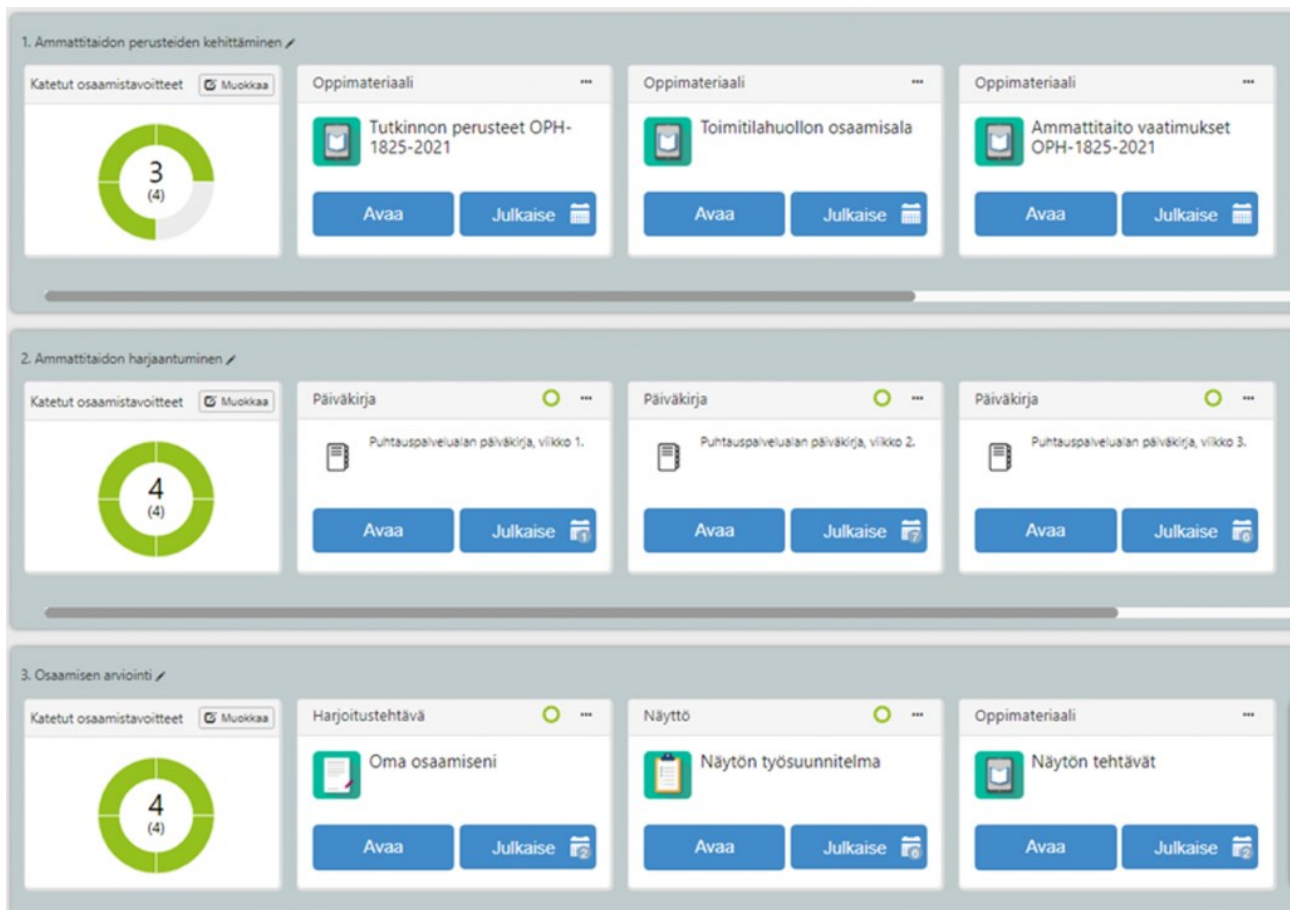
1. Ammattitaidon perusteiden kehittäminen

Katetut osaamistavoitteet Muokkaa

3
(4)

Oppimateriaali ···
Tutkinnon perusteet OPH-1825-2021
Avaa Julkaise

Oppimateriaali ···
Toimitilahuollon osaamisala
Avaa Julkaise

Oppimateriaali ···
Ammattitaito vaatimukset OPH-1825-2021
Avaa Julkaise

2. Ammattitaidon harjaantuminen

Katetut osaamistavoitteet Muokkaa

4
(4)

Päiväkirja ···
Puhtauspalvelualan päiväkirja, viikko 1.
Avaa Julkaise

Päiväkirja ···
Puhtauspalvelualan päiväkirja, viikko 2.
Avaa Julkaise

Päiväkirja ···
Puhtauspalvelualan päiväkirja, viikko 3.
Avaa Julkaise

3. Osaamisen arviointi

Katetut osaamistavoitteet Muokkaa

4
(4)

Harjoitustehtävä ···
Oma osaamiseni
Avaa Julkaise

Näyttö ···
Näytön työsuunnitelma
Avaa Julkaise

Oppimateriaali ···
Näytön tehtävät
Avaa Julkaise